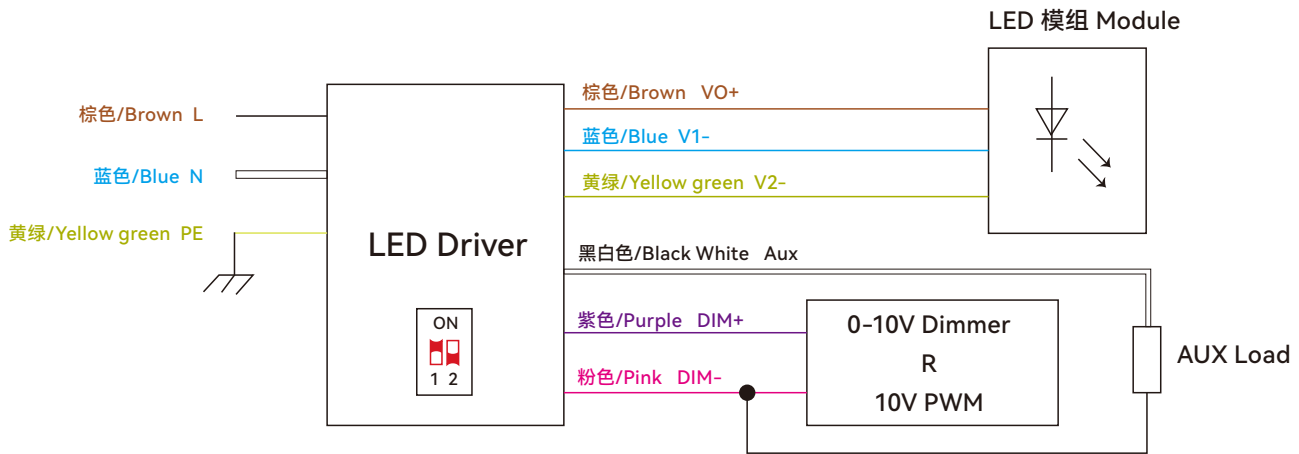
LED 模组 Module

棕色/Brown L

蓝色/Blue N

黄绿/Yellow green PE

LED Driver

ON

1 2

棕色/Brown VO+

蓝色/Blue V1-

黄绿/Yellow green V2-

黑白色/Black White Aux

紫色/Purple DIM+

粉色/Pink DIM-

0-10V Dimmer
R
10V PWM

AUX Load